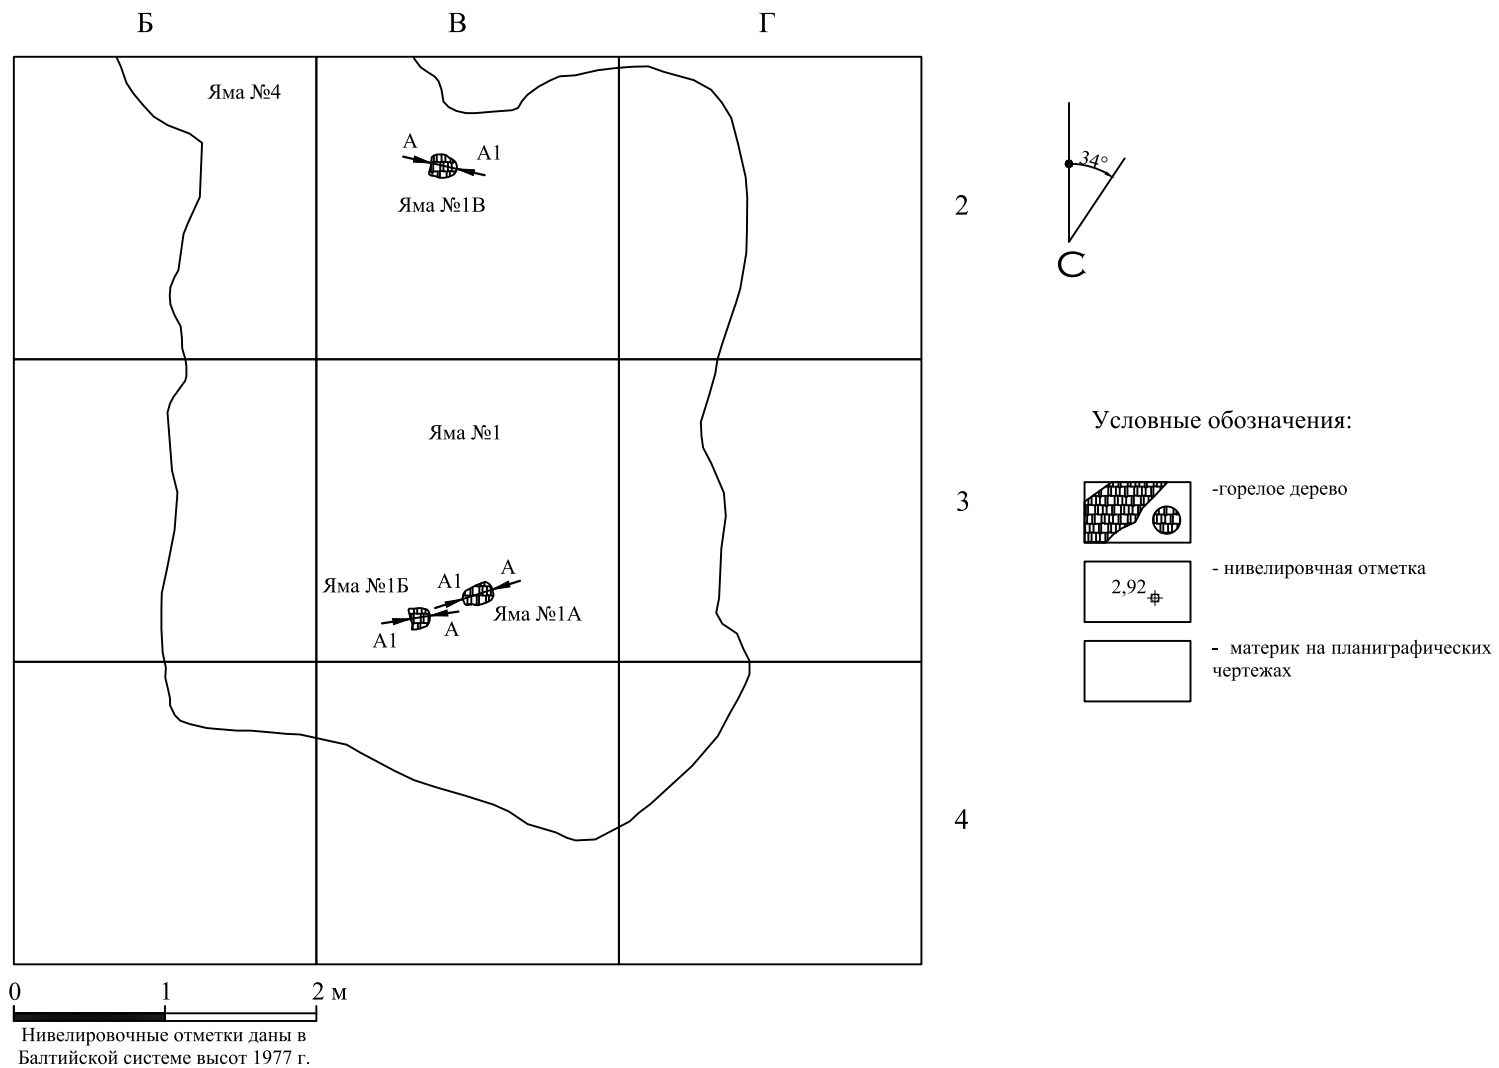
Б В Г

Яма №4

A A1

Яма №1В

2

34°

С

Яма №1

Условные обозначения:

-горелое дерево

3

Яма №1Б A1 A

A1 A Яма №1А

2,92

- нивелировчная отметка

- материк на планиграфических чертежах

4

0 1 2 м

Нивелировочные отметки даны в Балтийской системе высот 1977 г.